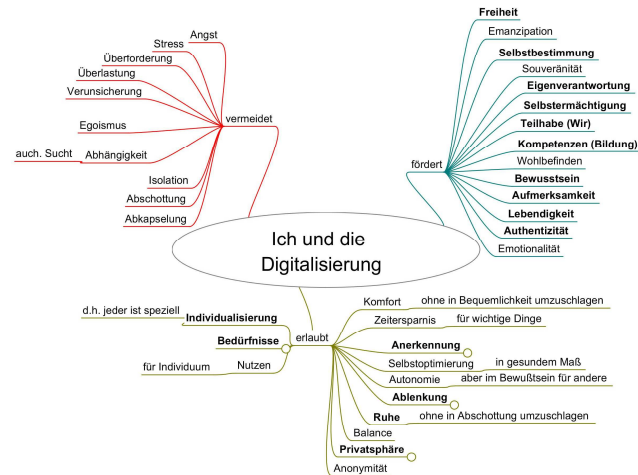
Ich und die Digitalisierung

vermeidet
Angst
Stress
Überforderung
Überlastung
Verunsicherung
Egoismus
Abhängigkeit
auch. Sucht
Isolation
Abschottung
Abkapselung

fördert
Freiheit
Emanzipation
Selbstbestimmung
Souveränität
Eigenverantwortung
Selbstermächtigung
Teilhabe (Wir)
Kompetenzen (Bildung)
Wohlbefinden
Bewusstsein
Aufmerksamkeit
Lebendigkeit
Authentizität
Emotionalität

erlaubt
Individualisierung
d.h. jeder ist speziell
Bedürfnisse
Nutzen
für Individuum
Komfort
ohne in Bequemlichkeit umzuschlagen
Zeitersparnis
für wichtige Dinge
Anerkennung
Selbstoptimierung
in gesundem Maß
Autonomie
aber im Bewußtsein für andere
Ablenkung
Ruhe
ohne in Abschottung umzuschlagen
Balance
Privatsphäre
Anonymität